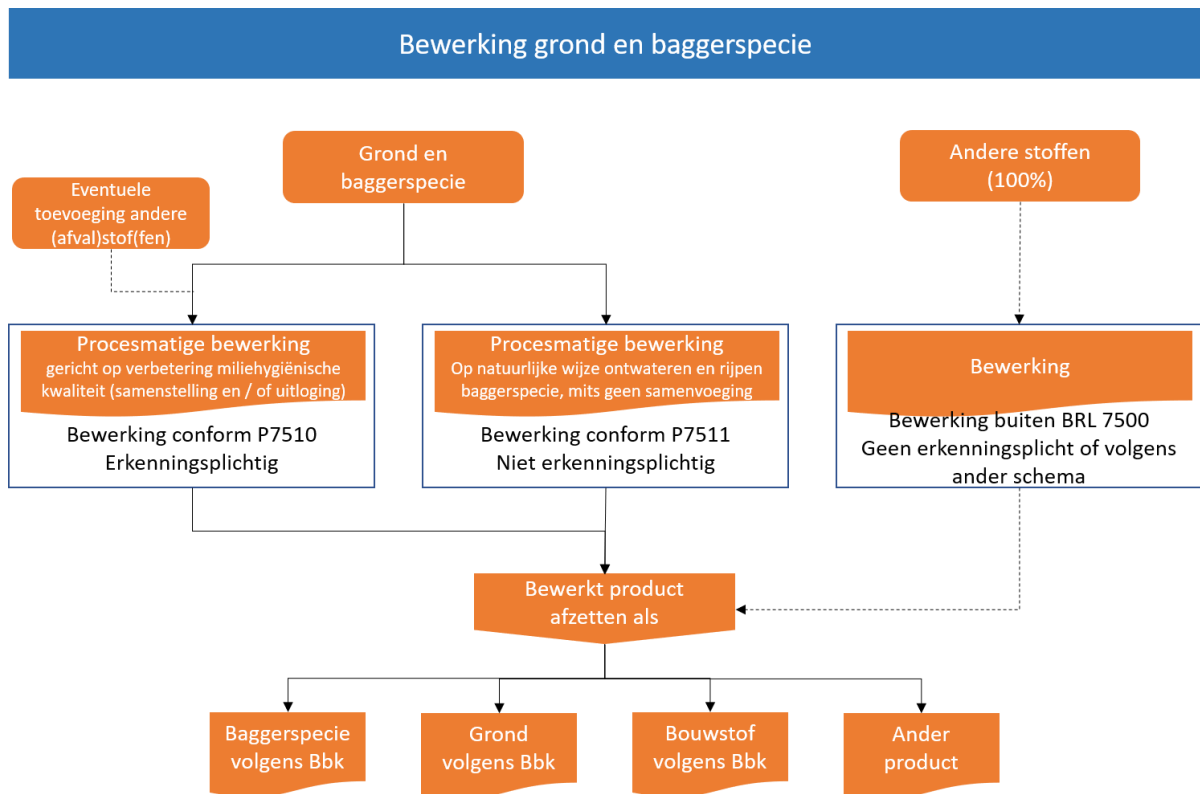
Bewerking grond en baggerspecie

Grond en baggerspecie

Eventuele toevoeging andere (afval)stof(fen)

Andere stoffen (100%)

Procesmatige bewerking
gericht op verbetering miliehygiënische kwaliteit (samenstelling en / of uitloging)
Bewerking conform P7510
Erkenningsplichtig

Procesmatige bewerking
Op natuurlijke wijze ontwateren en rijpen baggerspecie, mits geen samenvoeging
Bewerking conform P7511
Niet erkenningsplichtig

Bewerking
Bewerking buiten BRL 7500
Geen erkenningsplicht of volgens ander schema

Bewerkt product afzetten als

Baggerspecie volgens Bbk

Grond volgens Bbk

Bouwstof volgens Bbk

Ander product